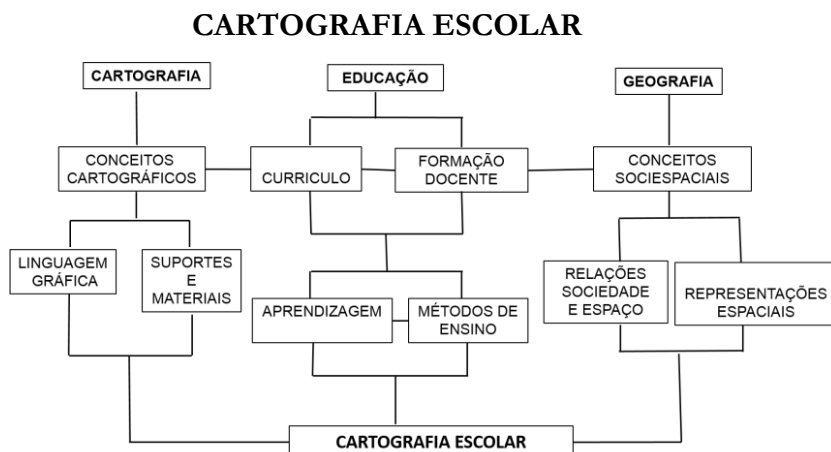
CARTOGRAFIA ESCOLAR

CARTOGRAFIA

EDUCAÇÃO

GEOGRAFIA

CONCEITOS CARTOGRÁFICOS

CURRICULO

FORMAÇÃO DOCENTE

CONCEITOS SOCIESPACIAIS

LINGUAGEM GRÁFICA

SUPORTES E MATERIAIS

APRENDIZAGEM

MÉTODOS DE ENSINO

RELAÇÕES SOCIEDADE E ESPAÇO

REPRESENTAÇÕES ESPACIAIS

CARTOGRAFIA ESCOLAR